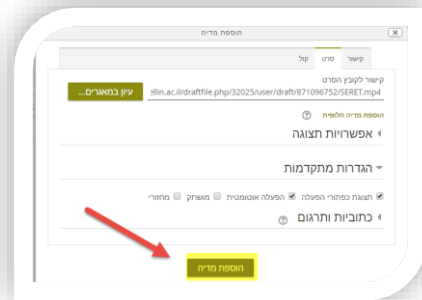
הוספת מדיה

קישור סרט קול

קישור לקובץ הסרט
:llin.ac.il/draftfile.php/32025/user/draft/871096752/SERET.mp4
עיון במאגרים...

הוספת מדיה חלופית

אפשרויות תצוגה

הגדרות מתקדמות

תצוגת כפתורי הפעלה הפעלה אוטומטית מושתק מחזורי

כתוביות ותרגום

הוספת מדיה